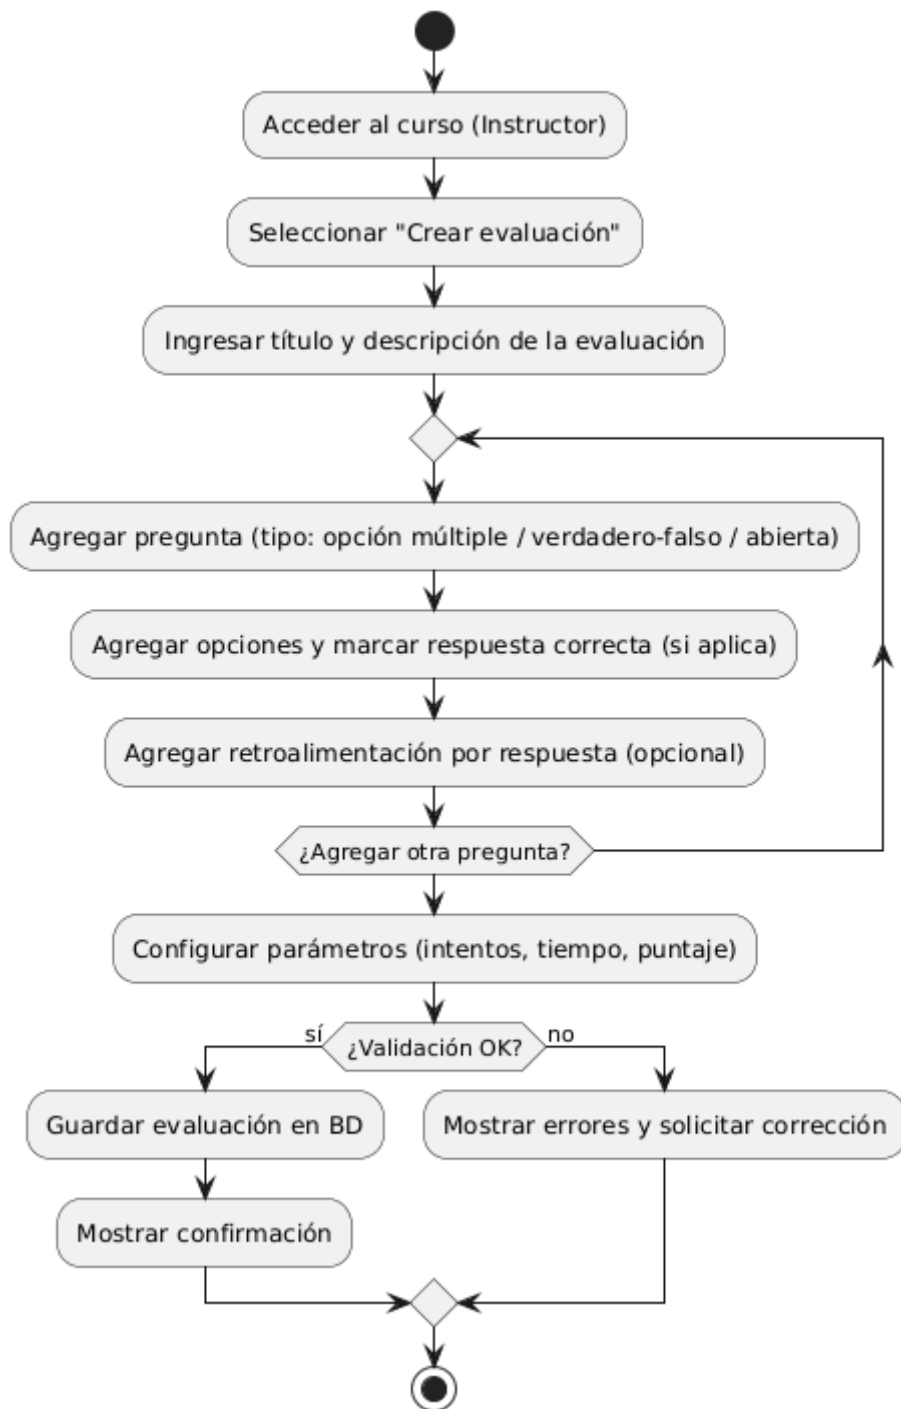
Acceder al curso (Instructor)

Seleccionar "Crear evaluación"

Ingresar título y descripción de la evaluación

Agregar pregunta (tipo: opción múltiple / verdadero-falso / abierta)

Agregar opciones y marcar respuesta correcta (si aplica)

Agregar retroalimentación por respuesta (opcional)

¿Agregar otra pregunta?

Configurar parámetros (intentos, tiempo, puntaje)

sí

¿Validación OK?

no

Guardar evaluación en BD

Mostrar errores y solicitar corrección

Mostrar confirmación